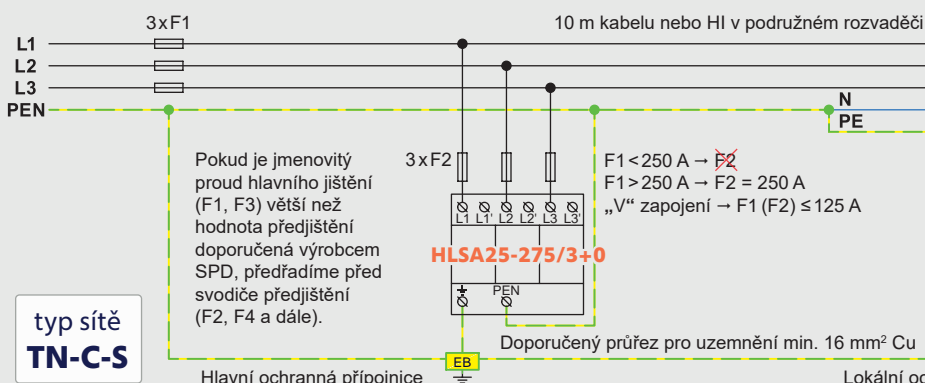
3 x F1

10 m kabelu nebo HI v podružném rozvaděči

L1
L2
L3
PEN

N
PE

Pokud je jmenovitý proud hlavního jištění (F1, F3) větší než hodnota předjištění doporučená výrobcem SPD, předřadíme před svodiče předjištění (F2, F4 a dále).

3 x F2

F1 < 250 A → F2
F1 > 250 A → F2 = 250 A
„V“ zapojení → F1 (F2) ≤ 125 A

L1 L1' L2 L2' L3 L3'

HLSA25-275/3+0

PEN

Doporučený průřez pro uzemnění min. 16 mm$^2$ Cu

typ sítě
TN-C-S

EB

Hlavní ochranná přípojnice

Lokální o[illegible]